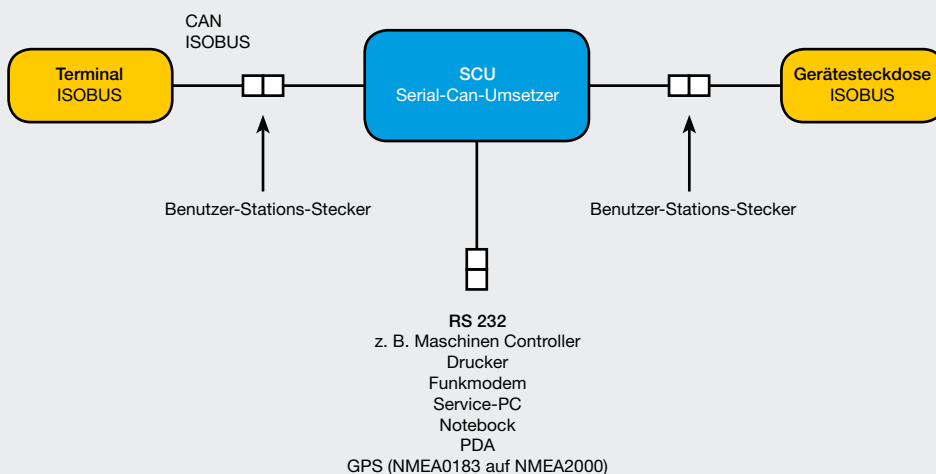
CAN
ISOBUS

Terminal
ISOBUS

SCU
Serial-Can-Umsetzer

Gerätesteckdose
ISOBUS

Benutzer-Stations-Stecker

Benutzer-Stations-Stecker

RS 232
z. B. Maschinen Controller
Drucker
Funkmodem
Service-PC
Notebock
PDA
GPS (NMEA0183 auf NMEA2000)